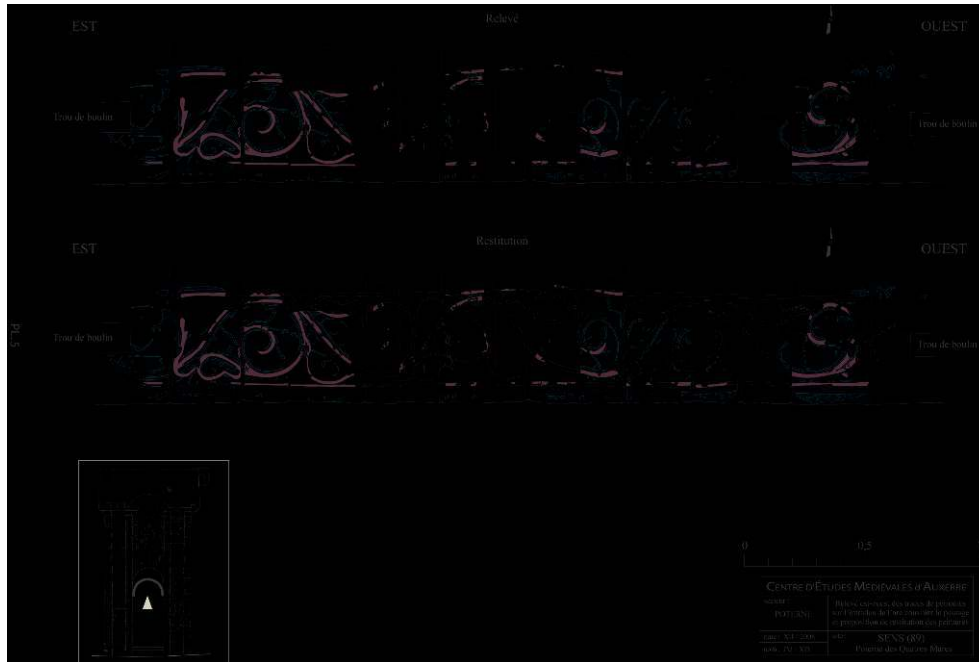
EST

Relevé

OUEST

Trou de boulin

Trou de boulin

EST

Restitution

OUEST

PL.5

Trou de boulin

Trou de boulin

0

0,5

CENTRE D'ÉTUDES MÉDIÉVALES d'AUXERRE

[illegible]
POTERNE

Relevé et restitution des traces de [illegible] sur l'intrados de l'arc sous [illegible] passage et proposition de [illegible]

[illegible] : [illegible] 2008
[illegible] : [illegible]

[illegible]

SENS (89)
Poterne des Quatre Mares